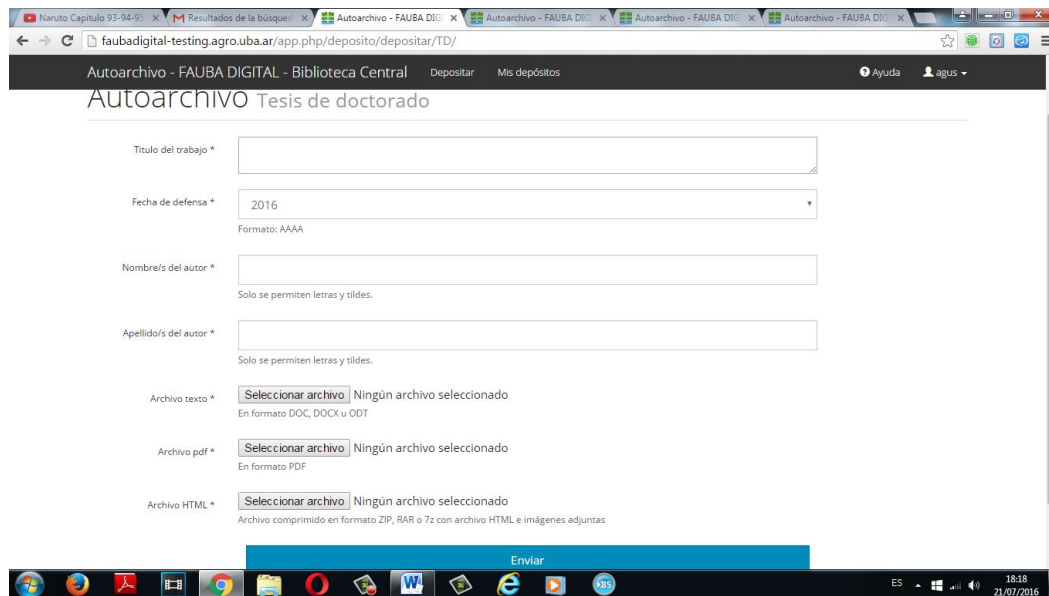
Naruto Capitulo 93-94-95 × M Resultados de la búsqued × Autoarchivo - FAUBA DIGI × Autoarchivo - FAUBA DIGI × Autoarchivo - FAUBA DIGI × Autoarchivo - FAUBA DIGI ×

faubadigital-testing.agro.uba.ar/app.php/deposito/depositar/TD/

Autoarchivo - FAUBA DIGITAL - Biblioteca Central Depositar Mis depósitos Ayuda agus

Autoarchivo Tesis de doctorado

Titulo del trabajo *

Fecha de defensa * 2016

Formato: AAAA

Nombre/s del autor *

Solo se permiten letras y tildes.

Apellido/s del autor *

Solo se permiten letras y tildes.

Archivo texto * Seleccionar archivo Ningún archivo seleccionado

En formato DOC, DOCX u ODT

Archivo pdf * Seleccionar archivo Ningún archivo seleccionado

En formato PDF

Archivo HTML * Seleccionar archivo Ningún archivo seleccionado

Archivo comprimido en formato ZIP, RAR o 7z con archivo HTML e imágenes adjuntas

Enviar

ES 18:18 21/07/2016